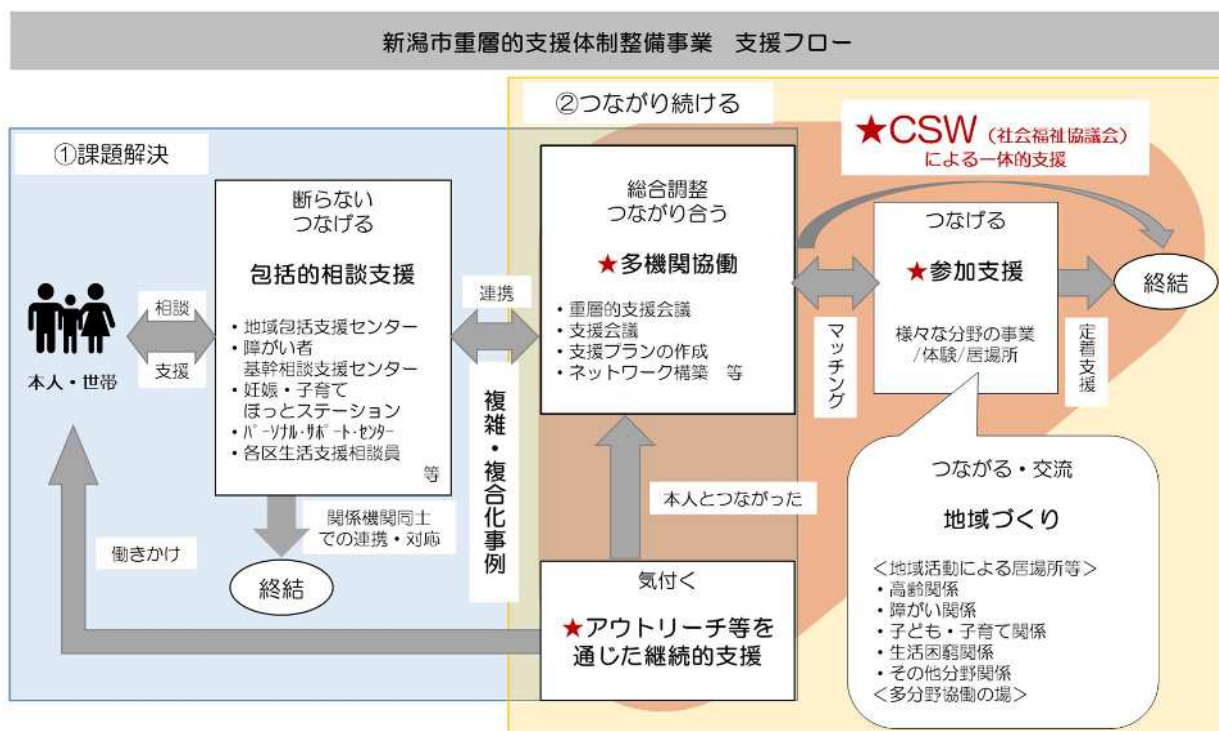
新潟市重層的支援体制整備事業　支援フロー

①課題解決

②つながり続ける

★CSW（社会福祉協議会）による一体的支援

本人・世帯

相談

支援

断らない
つなげる

包括的相談支援

・地域包括支援センター
・障がい者基幹相談支援センター
・妊娠・子育てほっとステーション
・パーソナル・サポート・センター
・各区生活支援相談員
等

連携

複雑・複合化事例

総合調整
つながり合う

★多機関協働

・重層的支援会議
・支援会議
・支援プランの作成
・ネットワーク構築　等

マッチング

つなげる

★参加支援

様々な分野の事業/体験/居場所

定着支援

終結

関係機関同士での連携・対応

終結

働きかけ

本人とつながった

気付く

★アウトリーチ等を通じた継続的支援

つながる・交流

地域づくり

＜地域活動による居場所等＞
・高齢関係
・障がい関係
・子ども・子育て関係
・生活困窮関係
・その他分野関係
＜多分野協働の場＞